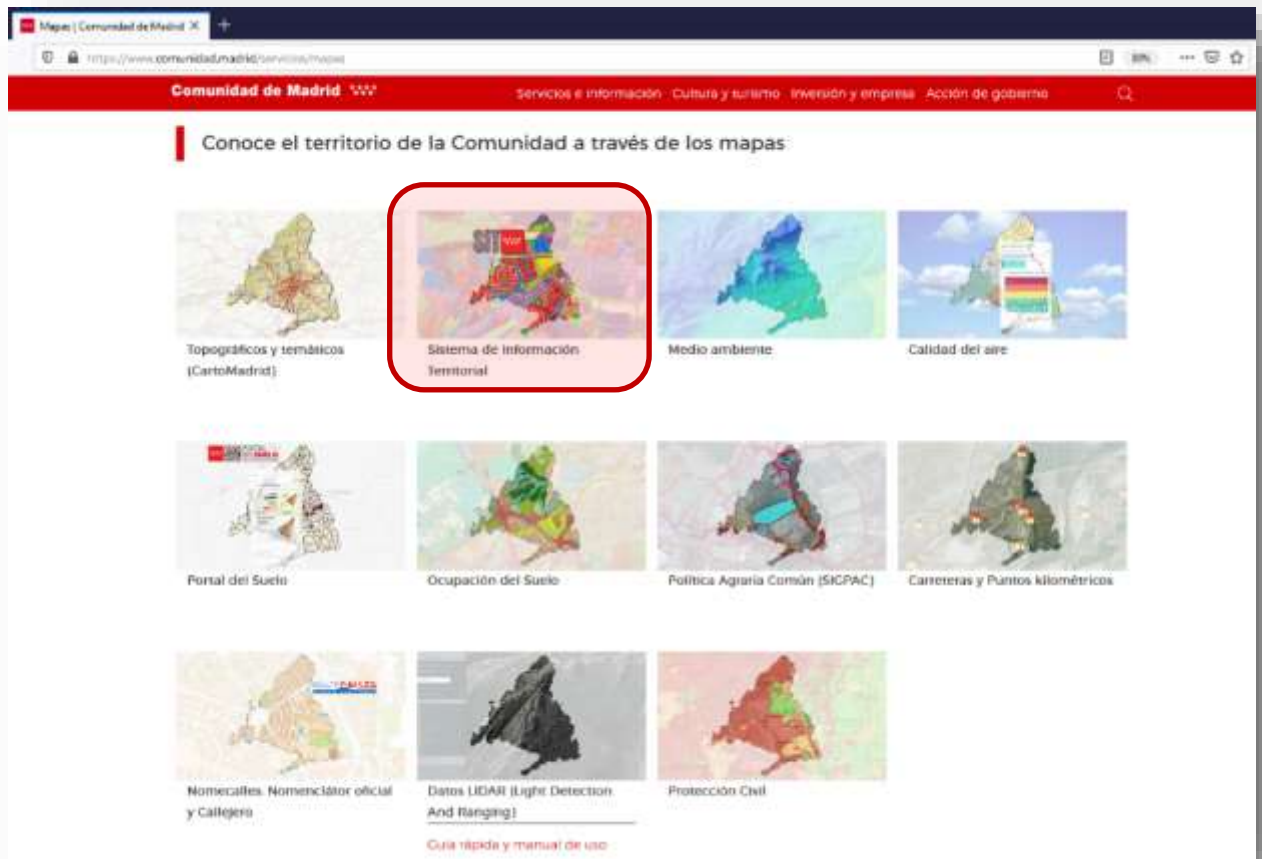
Mapas | Comunidad de Madrid ×

https://www.comunidad.madrid/servicios/mapas

Comunidad de Madrid

Servicios e información Cultura y turismo Inversión y empresa Acción de gobierno

Conoce el territorio de la Comunidad a través de los mapas

Topográficos y temáticos (CartoMadrid)

SIT

Sistema de Información Territorial

Medio ambiente

Calidad del aire

Portal del Suelo

Ocupación del Suelo

Política Agraria Común (SIGPAC)

Carreteras y Puntos kilométricos

Nomecalles. Nomenclátor oficial y Callejero

Datos LIDAR (Light Detection And Ranging)

Guía rápida y manual de uso

Protección Civil